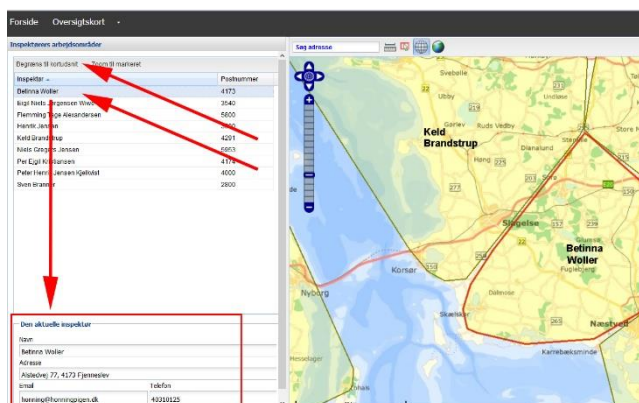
Forside Oversigtskort ▾

Inspektørers arbejdsområder

Begræns til kortudsnit Zoom til markeret

| Inspektør ▴ | Postnummer |
|---|---|
| Betinna Woller | 4173 |
| Birgit Niels Jørgensen Wiwe | 3540 |
| Flemming Tage Alexandersen | 5800 |
| Henrik Jensen | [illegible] |
| Keld Brandstrup | 4291 |
| Niels Gregers Jensen | 6853 |
| Per Egil Kristiansen | 4174 |
| Peter Henrik Jensen Kjeldal | 4000 |
| Sven Branner | 2800 |

Den aktuelle inspektør

Navn
Betinna Woller
Adresse
Alstedvej 77, 4173 Fjenneslev
Email
henning@honningpigen.dk

Telefon
40310125

Søg adresse

Keld Brandstrup

Betinna Woller

Sveballe
Ulby
Svinninge
Gørlev
Ruds Vedby
Dianalund
Slagelse
Korsør
Nyborg
Skælskør
Næstved
Karrebæksminde
Fuglebjerg
Store M
Glumsø